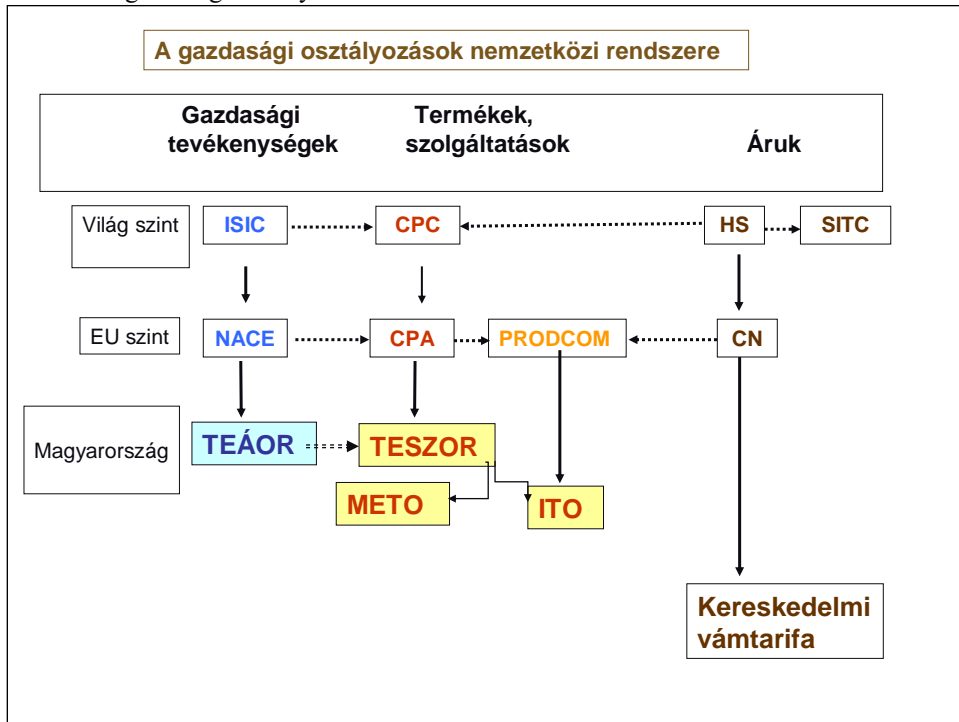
A gazdasági osztályozások nemzetközi rendszere

Gazdasági tevékenységek

Termékek, szolgáltatások

Áruk

Világ szint

ISIC

CPC

HS

SITC

EU szint

NACE

CPA

PRODCOM

CN

Magyarország

TEÁOR

TESZOR

METO

ITO

Kereskedelmi vámtarifa